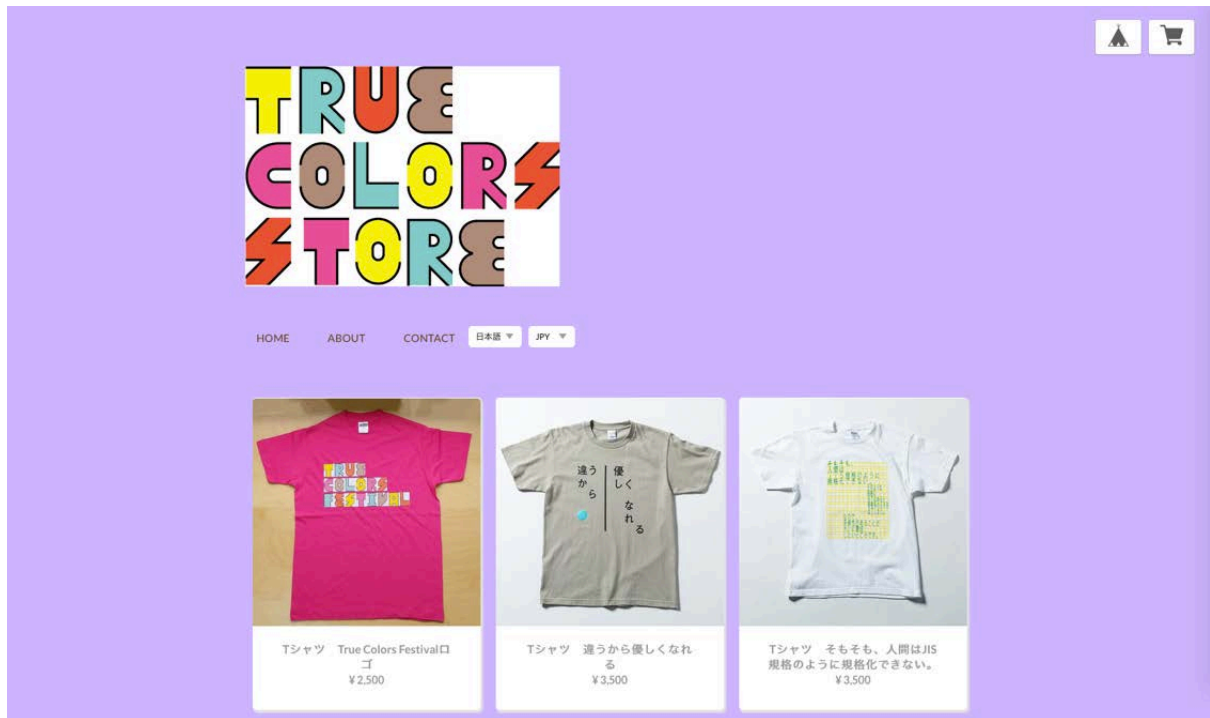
TRUE COLORS STORE

HOME ABOUT CONTACT 日本語 JPY

TRUE COLORS FESTIVAL

違うから 優しくなれる

Tシャツ True Colors Festivalロゴ
¥2,500

Tシャツ 違うから優しくなれる
¥3,500

Tシャツ そもそも、人間はJIS規格のように規格化できない。
¥3,500